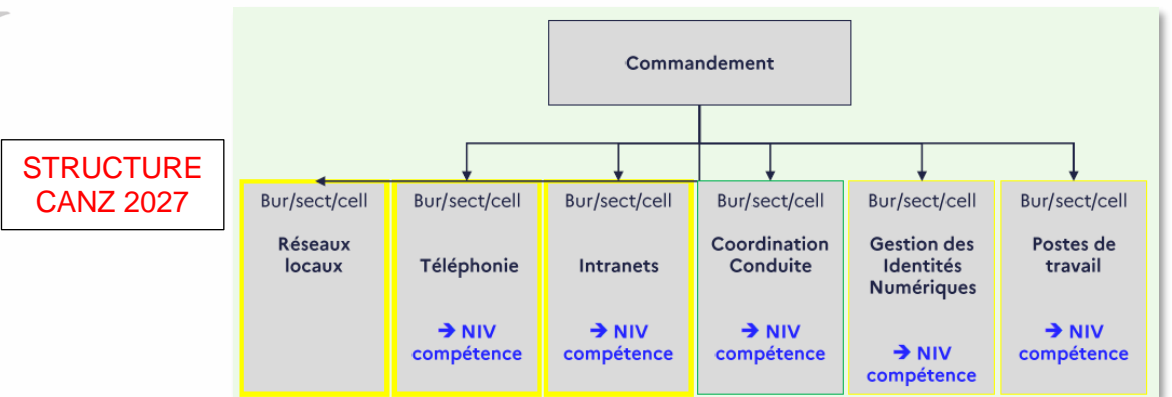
STRUCTURE CANZ 2027

Commandement

Bur/sect/cell
Réseaux locaux

Bur/sect/cell
Téléphonie
→ NIV compétence

Bur/sect/cell
Intranets
→ NIV compétence

Bur/sect/cell
Coordination Conduite
→ NIV compétence

Bur/sect/cell
Gestion des Identités Numériques
→ NIV compétence

Bur/sect/cell
Postes de travail
→ NIV compétence